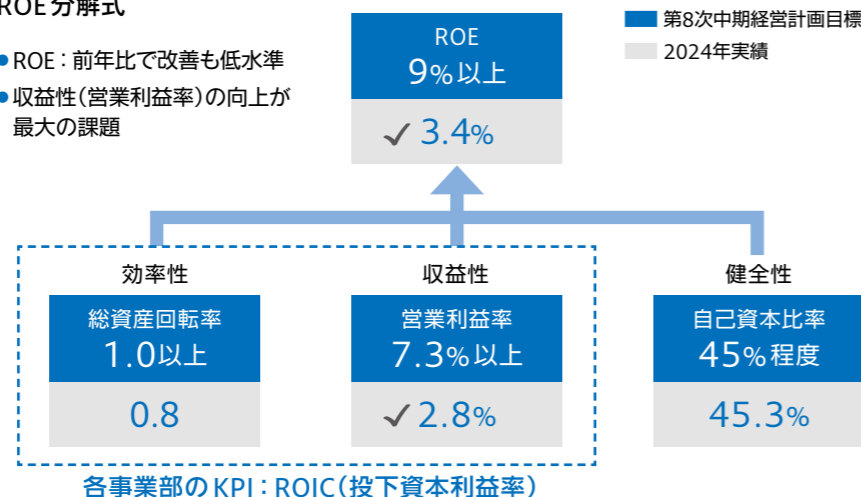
ROE 分解式

ROE：前年比で改善も低水準

収益性（営業利益率）の向上が最大の課題

ROE
9% 以上

✓ 3.4%

第8次中期経営計画目標

2024年実績

効率性

総資産回転率
1.0以上

0.8

収益性

営業利益率
7.3% 以上

✓ 2.8%

健全性

自己資本比率
45% 程度

45.3%

各事業部のKPI：ROIC（投下資本利益率）